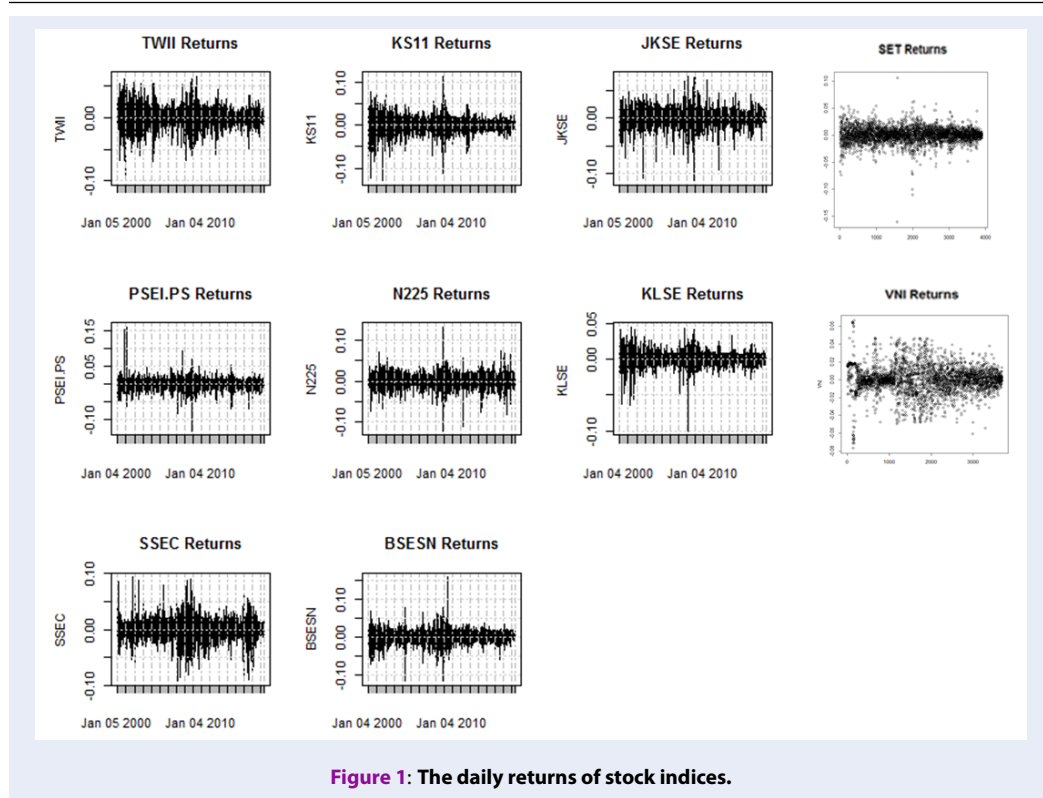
TWII Returns

TWII

0.00

-0.10

Jan 05 2000 Jan 04 2010

KS11 Returns

KS11

0.10

0.00

-0.10

Jan 05 2000 Jan 04 2010

JKSE Returns

JKSE

0.00

-0.10

Jan 05 2000 Jan 04 2010

SET Returns

0.10

0.05

0.00

-0.05

-0.10

-0.15

0 1000 2000 3000 4000

PSEI.PS Returns

PSEI.PS

0.15

0.05

-0.10

Jan 04 2000 Jan 04 2010

N225 Returns

N225

0.10

0.00

-0.10

Jan 05 2000 Jan 04 2010

KLSE Returns

KLSE

0.05

0.00

-0.10

Jan 04 2000 Jan 04 2010

VNI Returns

VNI

0.06

0.04

0.02

0.00

-0.02

-0.04

-0.06

-0.08

0 1000 2000 3000

SSEC Returns

SSEC

0.10

0.00

-0.10

Jan 05 2000 Jan 04 2010

BSESN Returns

BSESN

0.10

0.00

-0.10

Jan 04 2000 Jan 04 2010

Figure 1: The daily returns of stock indices.